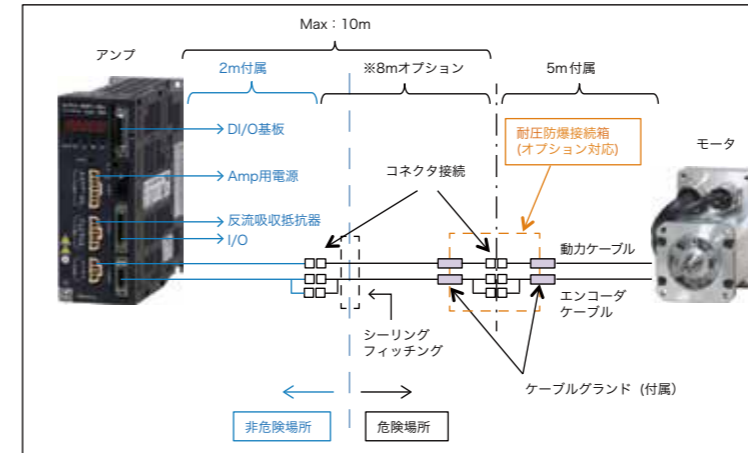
Max：10m

アンプ

2m付属

※8mオプション

5m付属

DI/O基板

Amp用電源

反流吸収抵抗器

I/O

耐圧防爆接続箱
(オプション対応)

モータ

コネクタ接続

動力ケーブル

エンコーダ
ケーブル

シーリング
フィッチング

ケーブルグランド（付属）

非危険場所

危険場所